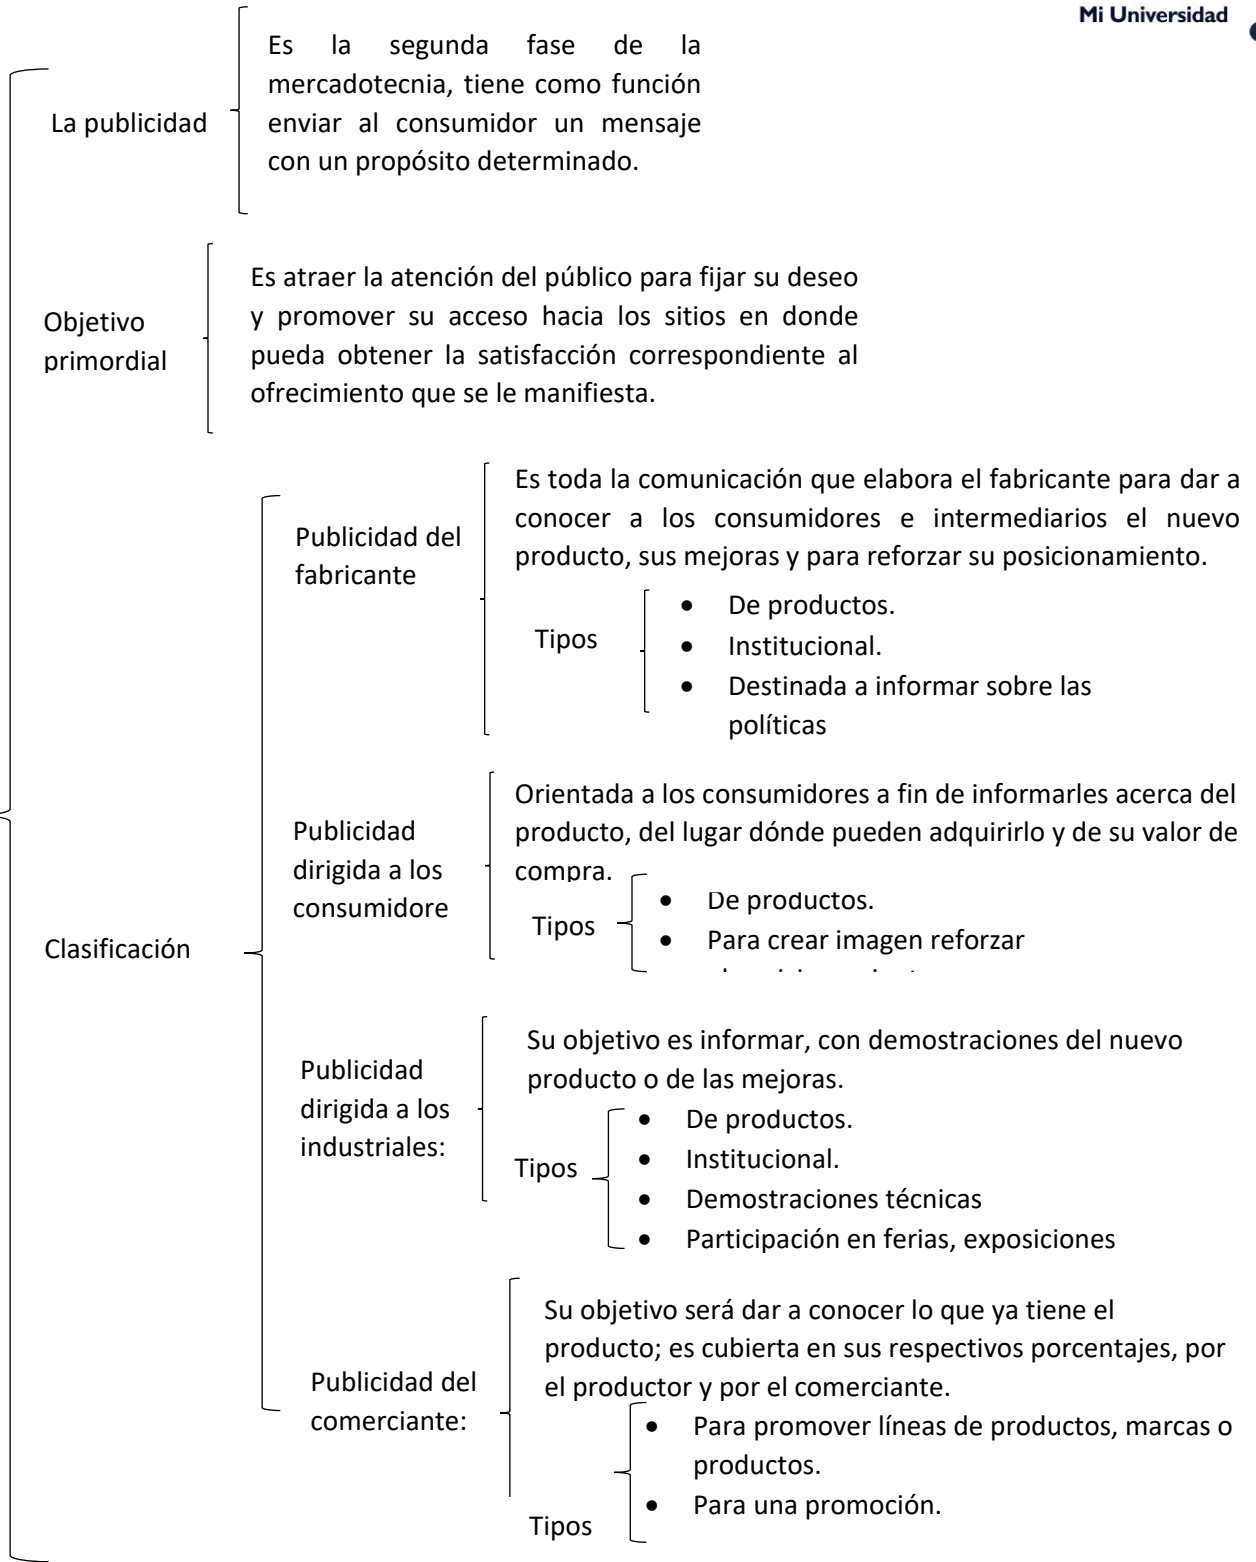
Mi Universidad

La publicidad

Es la segunda fase de la mercadotecnia, tiene como función enviar al consumidor un mensaje con un propósito determinado.

Objetivo primordial

Es atraer la atención del público para fijar su deseo y promover su acceso hacia los sitios en donde pueda obtener la satisfacción correspondiente al ofrecimiento que se le manifiesta.

Clasificación

Publicidad del fabricante

Es toda la comunicación que elabora el fabricante para dar a conocer a los consumidores e intermediarios el nuevo producto, sus mejoras y para reforzar su posicionamiento.

Tipos

- De productos.
- Institucional.
- Destinada a informar sobre las políticas

Publicidad dirigida a los consumidore

Orientada a los consumidores a fin de informarles acerca del producto, del lugar dónde pueden adquirirlo y de su valor de compra.

Tipos

- De productos.
- Para crear imagen reforzar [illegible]

Publicidad dirigida a los industriales:

Su objetivo es informar, con demostraciones del nuevo producto o de las mejoras.

Tipos

- De productos.
- Institucional.
- Demostraciones técnicas
- Participación en ferias, exposiciones

Publicidad del comerciante:

Su objetivo será dar a conocer lo que ya tiene el producto; es cubierta en sus respectivos porcentajes, por el productor y por el comerciante.

Tipos

- Para promover líneas de productos, marcas o productos.
- Para una promoción.